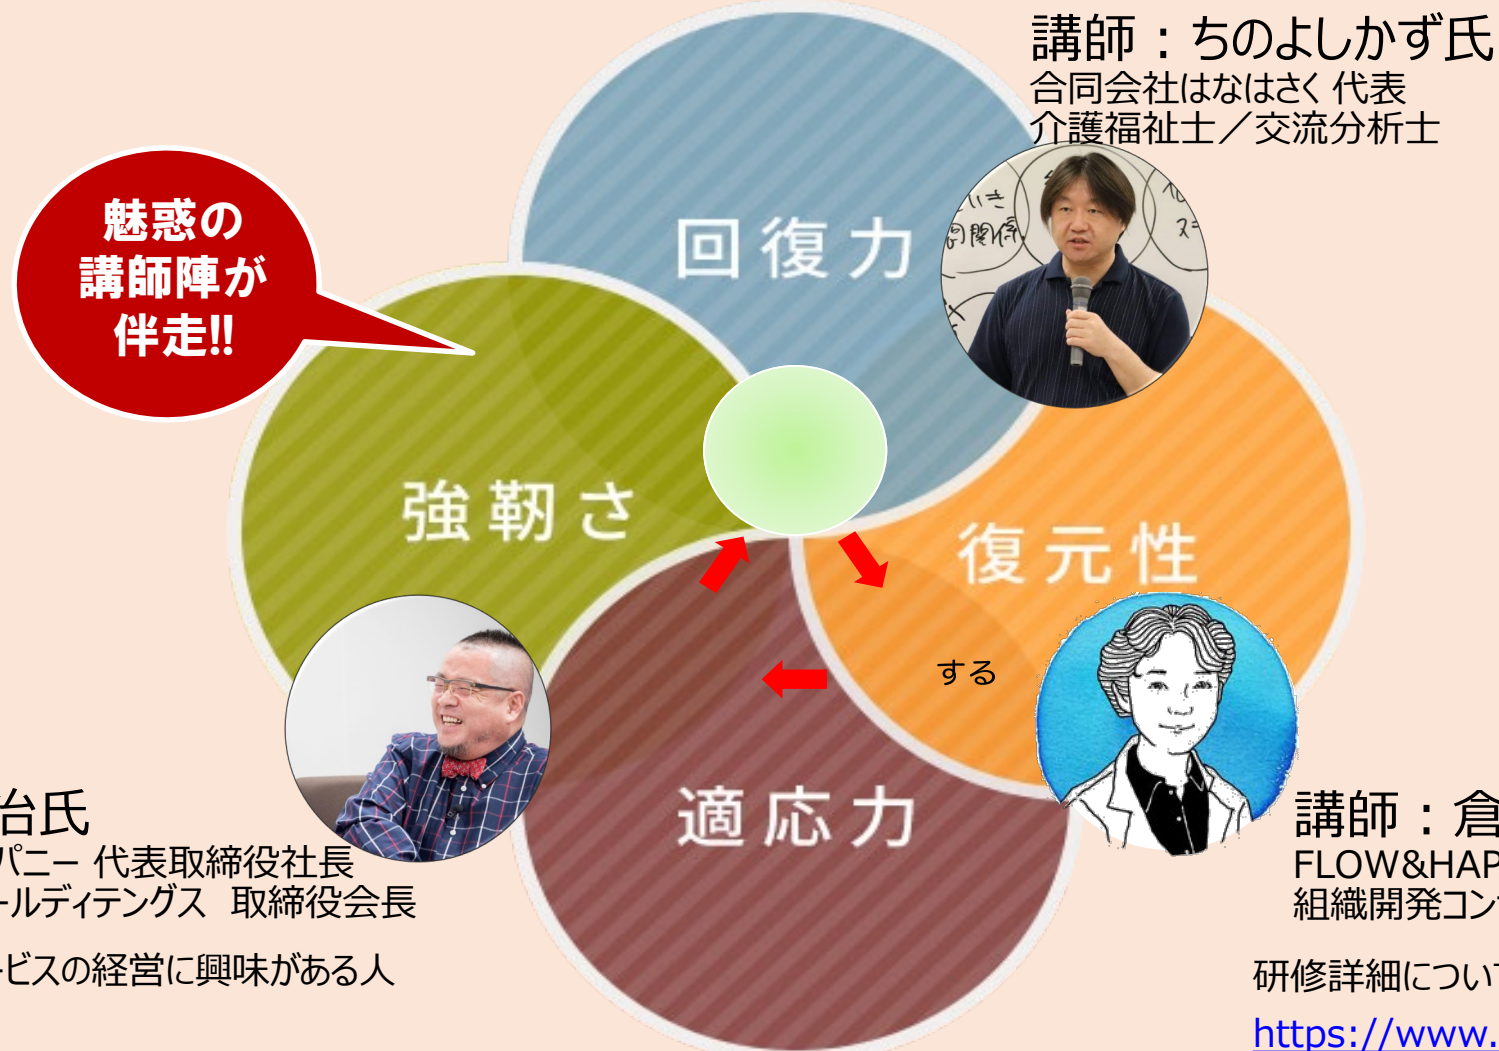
講師：ちのよしかず氏
合同会社はなはさく 代表
介護福祉士／交流分析士

魅惑の
講師陣が
伴走!!

回復力

強靭さ

復元性

する

適応力

台氏
パニー 代表取締役社長
ールディテングス 取締役会長

ビスの経営に興味がある人

講師：倉
FLOW&HAP
組織開発コン

研修詳細につい
https://www.